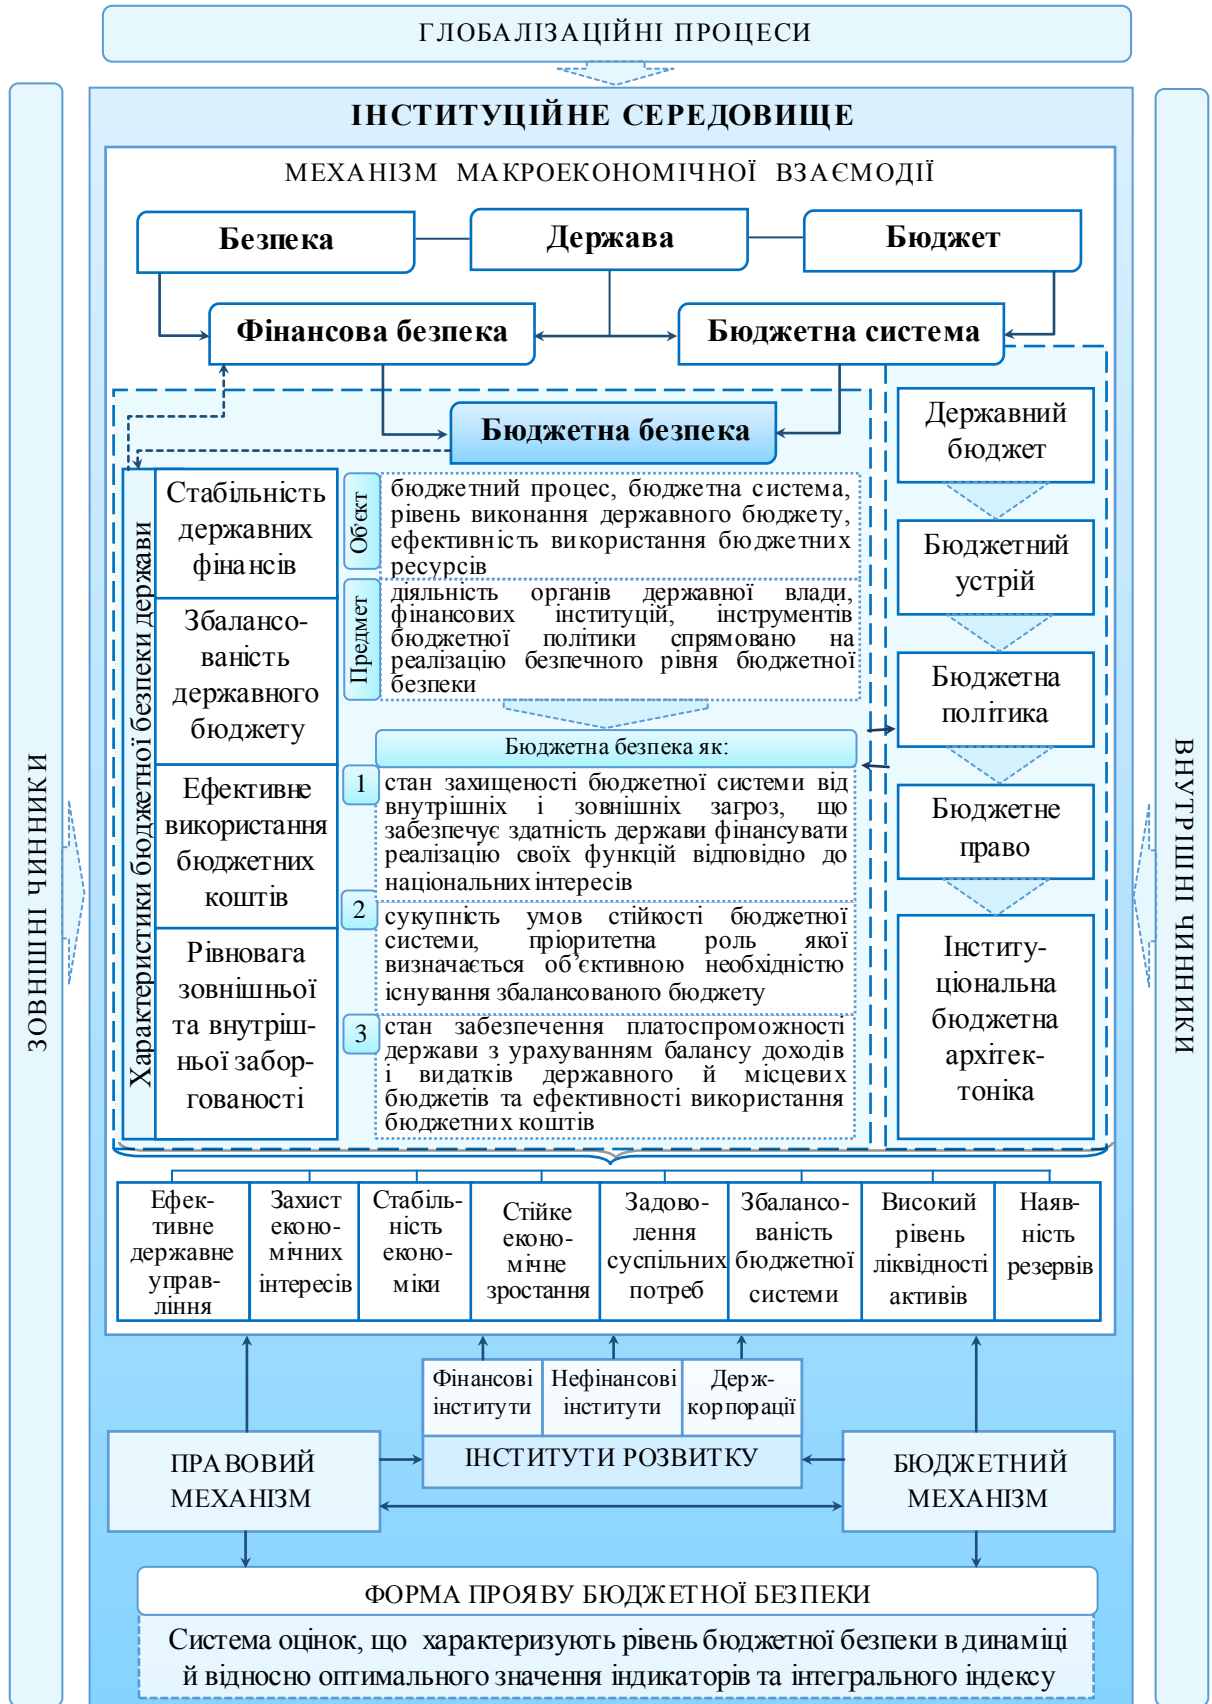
ГЛОБАЛІЗАЦІЙНІ ПРОЦЕСИ

ІНСТИТУЦІЙНЕ СЕРЕДОВИЩЕ

ЗОВНІШНІ ЧИННИКИ

ВНУТРІШНІ ЧИННИКИ

МЕХАНІЗМ МАКРОЕКОНОМІЧНОЇ ВЗАЄМОДІЇ

Безпека

Держава

Бюджет

Фінансова безпека

Бюджетна система

Бюджетна безпека

Характеристики бюджетної безпеки держави

Стабільність державних фінансів

Збалансованість державного бюджету

Ефективне використання бюджетних коштів

Рівновага зовнішньої та внутрішньої заборгованості

Об'єкт

бюджетний процес, бюджетна система, рівень виконання державного бюджету, ефективність використання бюджетних ресурсів

Предмет

діяльність органів державної влади, фінансових інституцій, інструментів бюджетної політики спрямовано на реалізацію безпечного рівня бюджетної безпеки

Бюджетна безпека як:

1

стан захищеності бюджетної системи від внутрішніх і зовнішніх загроз, що забезпечує здатність держави фінансувати реалізацію своїх функцій відповідно до національних інтересів

2

сукупність умов стійкості бюджетної системи, пріоритетна роль якої визначається об'єктивною необхідністю існування збалансованого бюджету

3

стан забезпечення платоспроможності держави з урахуванням балансу доходів і видатків державного й місцевих бюджетів та ефективності використання бюджетних коштів

Державний бюджет

Бюджетний устрій

Бюджетна політика

Бюджетне право

Інституціональна бюджетна архітектоніка

| Ефективне державне управління | Захист економічних інтересів | Стабільність економіки | Стійке економічне зростання | Задоволення суспільних потреб | Збалансованість бюджетної системи | Високий рівень ліквідності активів | Наявність резервів |
|---|---|---|---|---|---|---|---|

Фінансові інститути

Нефінансові інститути

Держкорпорації

ІНСТИТУТИ РОЗВИТКУ

ПРАВОВИЙ МЕХАНІЗМ

БЮДЖЕТНИЙ МЕХАНІЗМ

ФОРМА ПРОЯВУ БЮДЖЕТНОЇ БЕЗПЕКИ

Система оцінок, що характеризують рівень бюджетної безпеки в динаміці й відносно оптимального значення індикаторів та інтегрального індексу